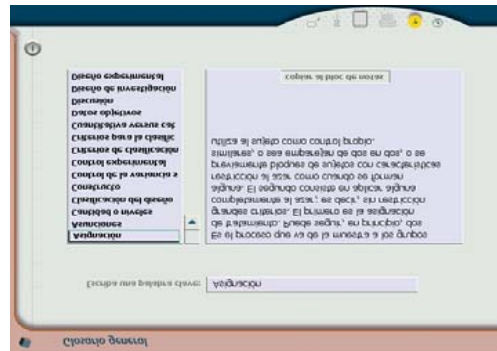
Copiar al bloc de notas

Es el proceso que va de la muestra a los grupos de tratamiento. Puede seguir, en principio, dos grandes criterios: El primero es la asignación completamente al azar, es decir, sin restricción alguna. El segundo consiste en aplicar alguna restricción al azar como cuando se forman previamente bloques de sujetos con características similares, o se emparejan de dos en dos, o se utiliza al sujeto como control propio.

Asignación
Atenciones
Cantidad o inverso
Calificación del diseño
Constructo
Control de la varianza s
Control experimental
Criterios de clasificación
Criterios para la clasific
Cuantitativa versus cal
Datos objetivos
Discusión
Diseño de investigación
Diseño experimental

Escriba una palabra clave: Asignación

Glosario general